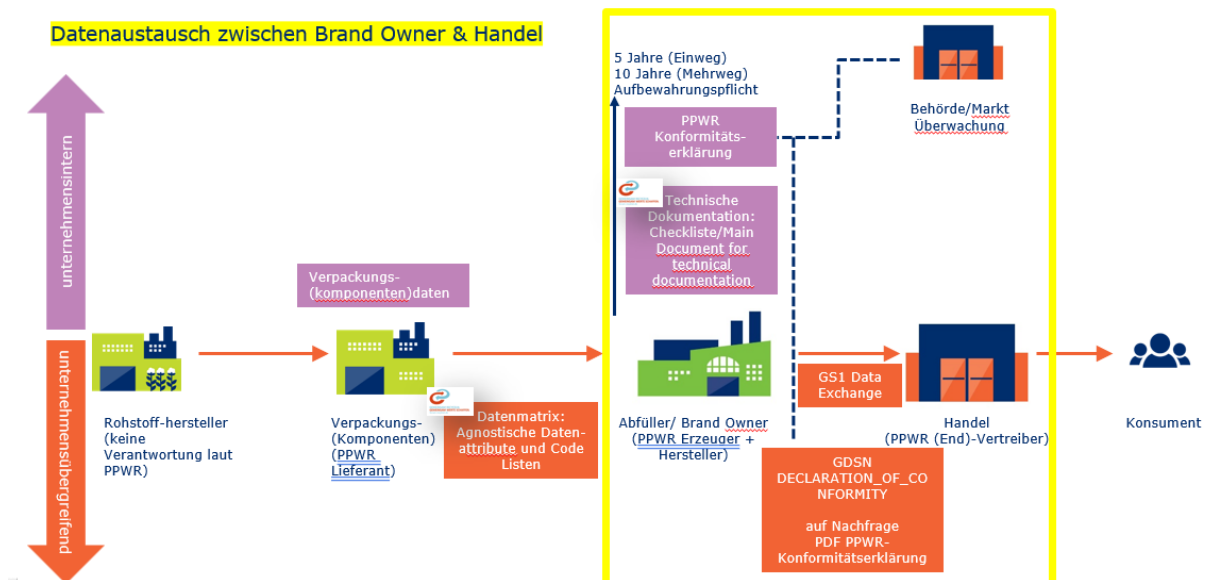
Datenaustausch zwischen Brand Owner & Handel

unternehmensintern

unternehmensübergreifend

5 Jahre (Einweg)
10 Jahre (Mehrweg)
Aufbewahrungspflicht

PPWR Konformitätserklärung

Behörde/Markt Überwachung

Technische Dokumentation: Checkliste/Main Document for technical documentation

Verpackungs-(komponenten)daten

Rohstoff-hersteller (keine Verantwortung laut PPWR)

Verpackungs-(Komponenten) (PPWR Lieferant)

Datenmatrix: Agnostische Datenattribute und Code Listen

Abfüller/ Brand Owner (PPWR Erzeuger + Hersteller)

GS1 Data Exchange

Handel (PPWR (End)-Vertreiber)

Konsument

GDSN DECLARATION_OF_CONFORMITY

auf Nachfrage PDF PPWR-Konformitätserklärung